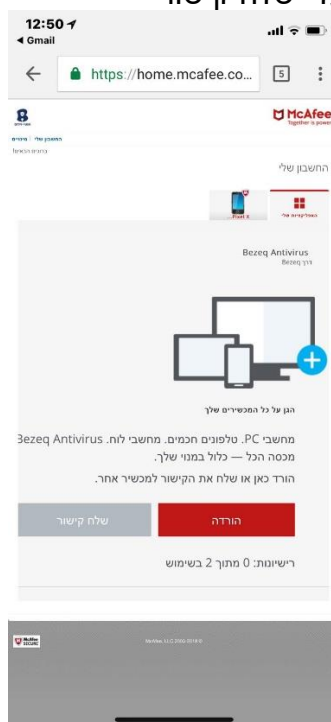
12:50
◂ Gmail

https://home.mcafee.co...
5

McAfee
Together is power

החשבון שלי

Bezeq Antivirus
Bezeq

הגן על כל המכשירים שלך

מחשבי PC. טלפונים חכמים. מחשבי לוח. Bezeq Antivirus מכסה הכל — כלול במנוי שלך.

הורד כאן או שלח את הקישור למכשיר אחר.

הורדה
שלח קישור

רישיונות: 0 מתוך 2 בשימוש

McAfee SECURE